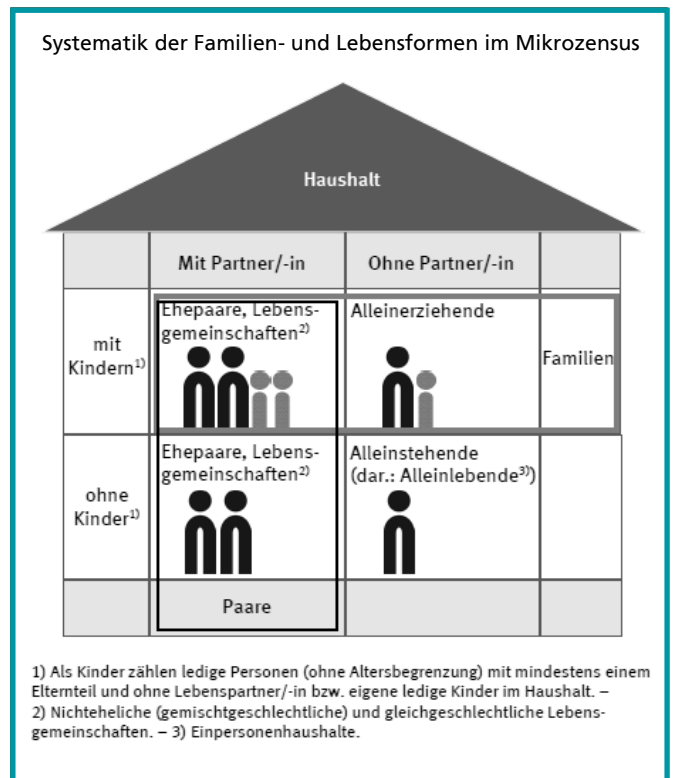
Systematik der Familien- und Lebensformen im Mikrozensus

Haushalt

| | Mit Partner/-in | Ohne Partner/-in | |
|---|---|---|---|
| mit Kindern$^{1)}$ | Ehepaare, Lebensgemeinschaften$^{2)}$ | Alleinerziehende | Familien |
| ohne Kinder$^{1)}$ | Ehepaare, Lebensgemeinschaften$^{2)}$ | Alleinstehende (dar.: Alleinlebende$^{3)}$) | |
| | Paare | | |

1) Als Kinder zählen ledige Personen (ohne Altersbegrenzung) mit mindestens einem Elternteil und ohne Lebenspartner/-in bzw. eigene ledige Kinder im Haushalt. – 2) Nichteheliche (gemischtgeschlechtliche) und gleichgeschlechtliche Lebensgemeinschaften. – 3) Einpersonenhaushalte.